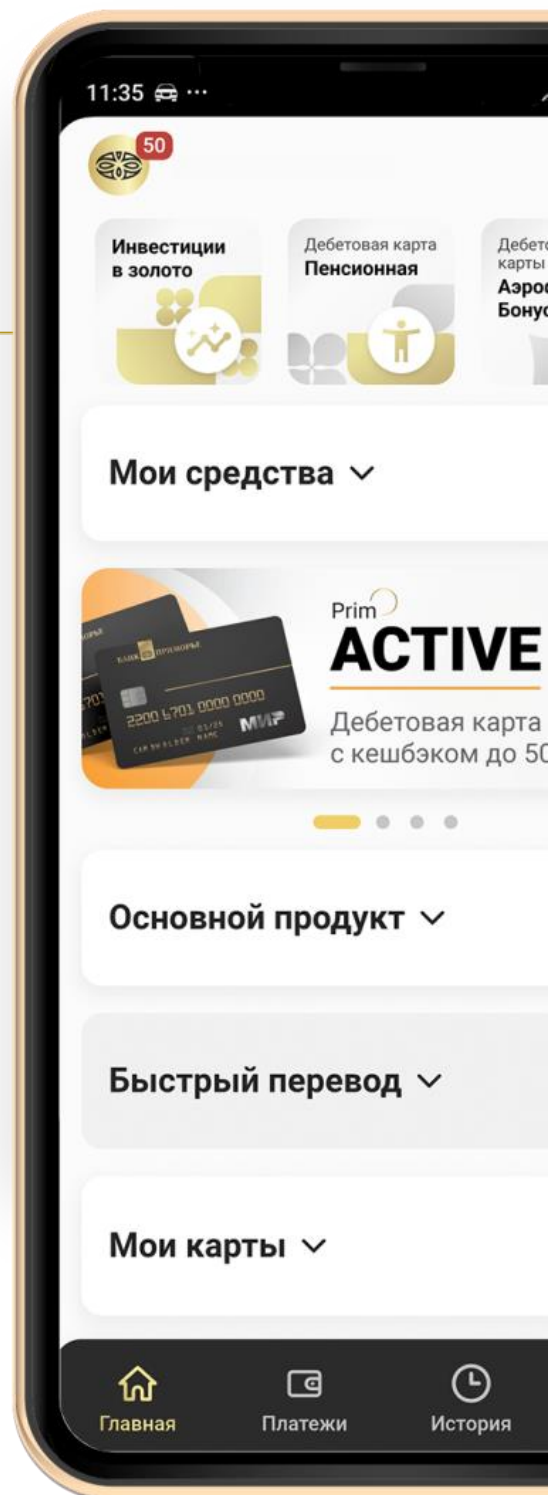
11:35

50

Инвестиции в золото

Дебетовая карта
Пенсионная

Дебето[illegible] карты
Аэро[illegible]
Бону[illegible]

Мои средства

БАНК ПРИМОРЬЕ
2200 L701 0000 0000
МИР

Prim
ACTIVE
Дебетовая карта с кешбэком до 50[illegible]

Основной продукт

Быстрый перевод

Мои карты

Главная
Платежи
История